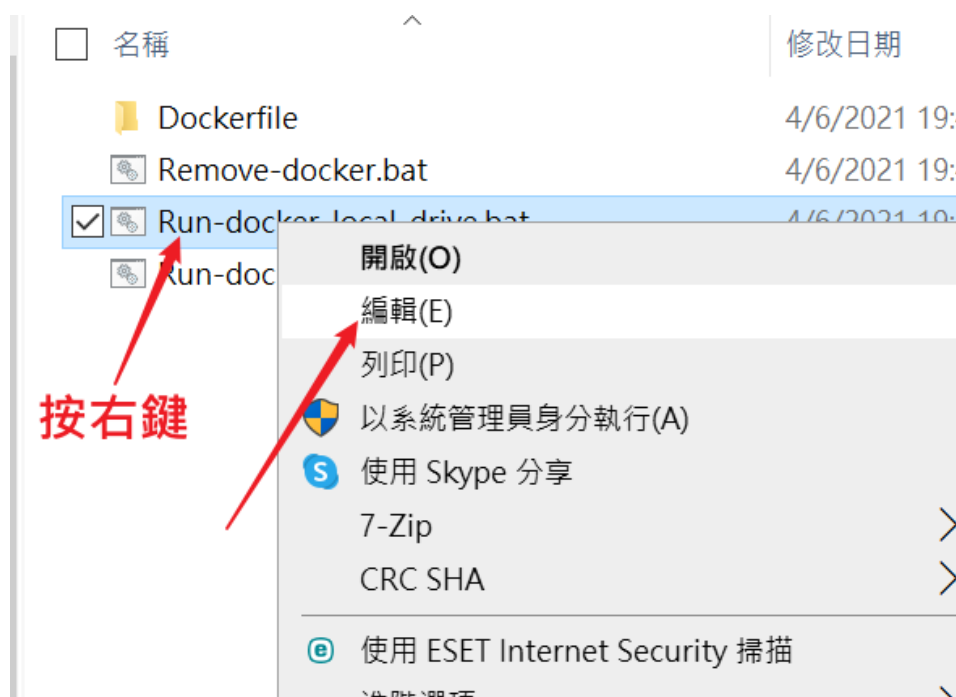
名稱

修改日期

Dockerfile 4/6/2021 19:

Remove-docker.bat 4/6/2021 19:

Run-docker_local_drive.bat 4/6/2021 19:

Run-doc

按右鍵

開啟(O)

編輯(E)

列印(P)

以系統管理員身分執行(A)

使用 Skype 分享

7-Zip

CRC SHA

使用 ESET Internet Security 掃描

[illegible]